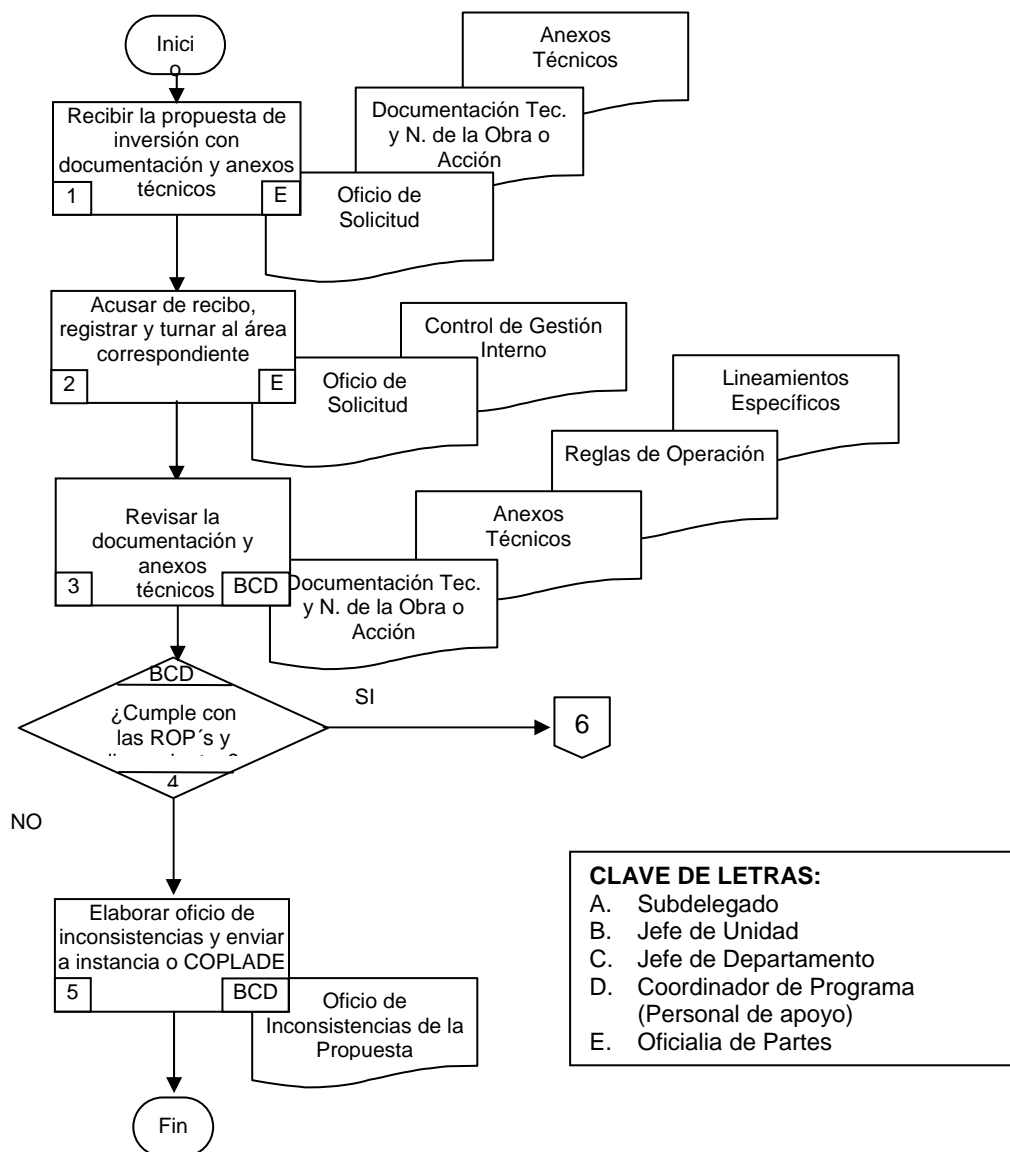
Inici
o

Recibir la propuesta de inversión con documentación y anexos técnicos
1
E

Anexos Técnicos

Documentación Tec. y N. de la Obra o Acción

Oficio de Solicitud

Acusar de recibo, registrar y turnar al área correspondiente
2
E

Control de Gestión Interno

Oficio de Solicitud

Lineamientos Específicos

Reglas de Operación

Anexos Técnicos

Revisar la documentación y anexos técnicos
3
BCD

Documentación Tec. y N. de la Obra o Acción

BCD
¿Cumple con las ROP´s y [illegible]
4

SI

6

NO

Elaborar oficio de inconsistencias y enviar a instancia o COPLADE
5
BCD

Oficio de Inconsistencias de la Propuesta

Fin

**CLAVE DE LETRAS:**
A. Subdelegado
B. Jefe de Unidad
C. Jefe de Departamento
D. Coordinador de Programa (Personal de apoyo)
E. Oficialia de Partes